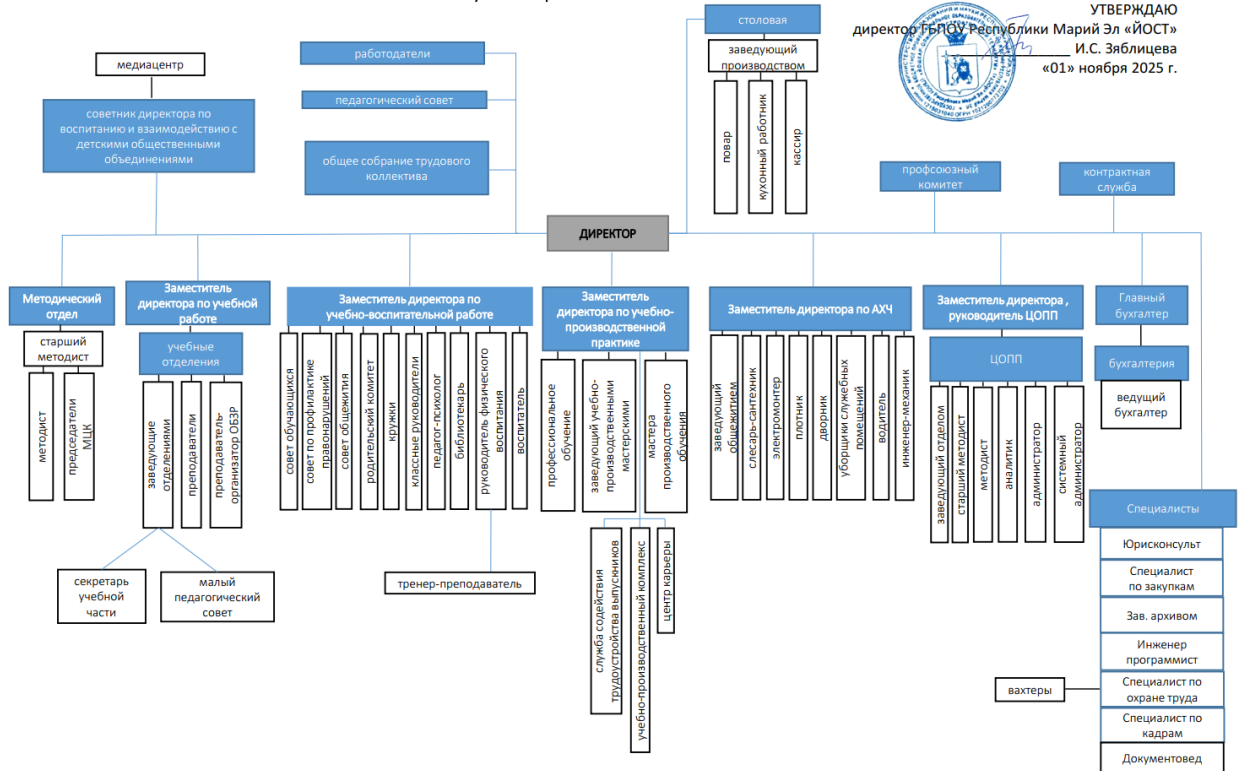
УТВЕРЖДАЮ
директор ГБПОУ Республики Марий Эл «ЙОСТ»
_______ И.С. Зяблицева
«01» ноября 2025 г.

столовая
заведующий производством
повар
кухонный работник
кассир

медиацентр
советник директора по воспитанию и взаимодействию с детскими общественными объединениями

работодатели
педагогический совет
общее собрание трудового коллектива

профсоюзный комитет
контрактная служба

ДИРЕКТОР

Методический отдел
старший методист
методист
председатели МЦК

Заместитель директора по учебной работе
учебные отделения
заведующие отделениями
преподаватели
преподаватель-организатор ОБЗР
секретарь учебной части
малый педагогический совет

Заместитель директора по учебно-воспитательной работе
совет обучающихся
совет по профилактике правонарушений
совет общежития
родительский комитет
кружки
классные руководители
педагог-психолог
библиотекарь
руководитель физического воспитания
воспитатель
тренер-преподаватель

Заместитель директора по учебно-производственной практике
профессиональное обучение
заведующий учебно-производственными мастерскими
мастера производственного обучения
служба содействия трудоустройства выпускников
учебно-производственный комплекс
центр карьеры

Заместитель директора по АХЧ
заведующий общежитием
слесарь-сантехник
электромонтер
плотник
дворник
уборщик служебных помещений
водитель
инженер-механик

Заместитель директора , руководитель ЦОПП
ЦОПП
заведующий отделом
старший методист
методист
аналитик
администратор
системный администратор

Главный бухгалтер
бухгалтерия
ведущий бухгалтер

Специалисты
Юрисконсульт
Специалист по закупкам
Зав. архивом
Инженер программист
Специалист по охране труда
Специалист по кадрам
Документовед
вахтеры